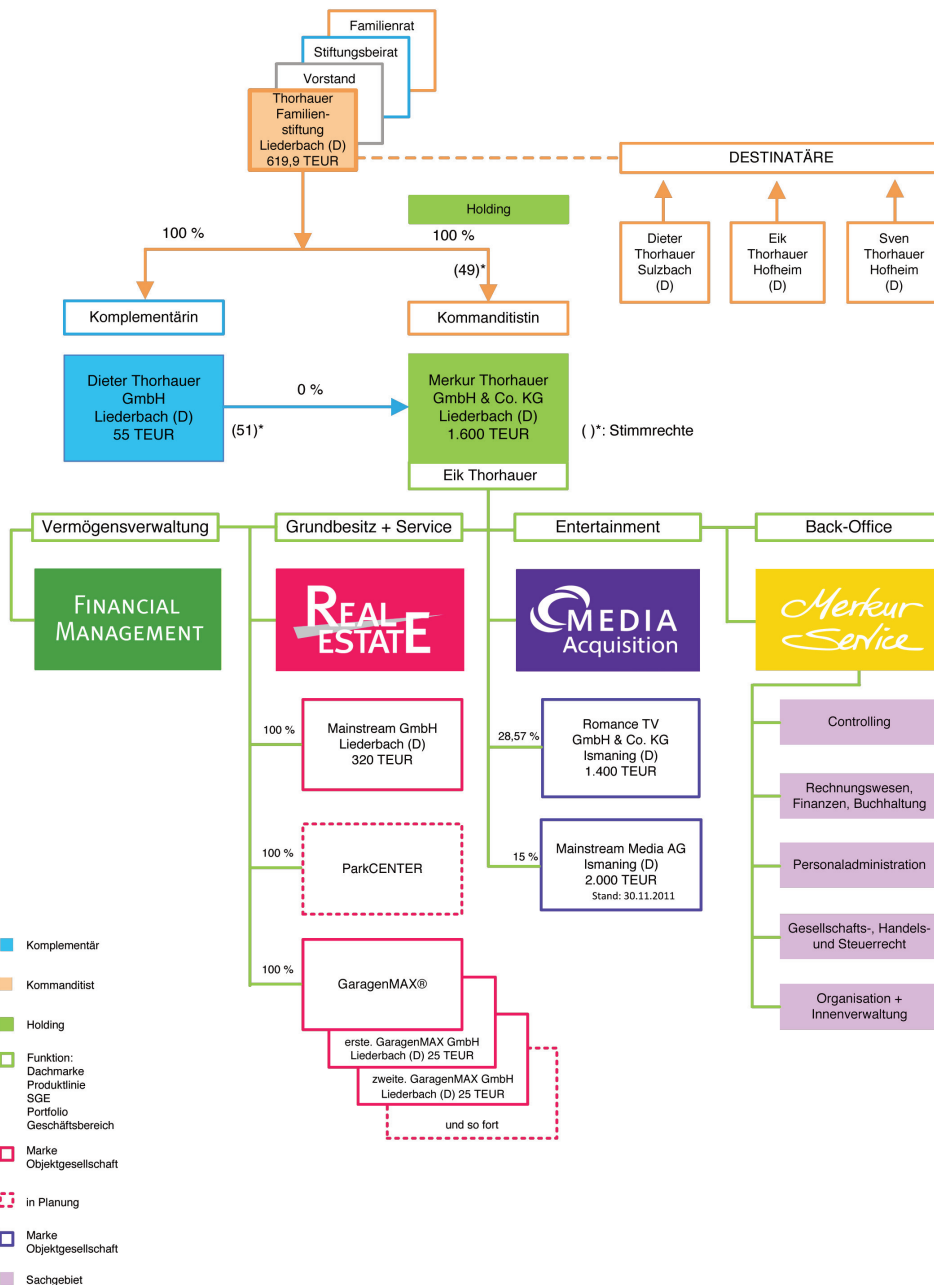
Familienrat

Stiftungsbeirat

Vorstand

Thorhauer Familienstiftung Liederbach (D) 619,9 TEUR

DESTINATÄRE

Holding

100 %

100 %

(49)*

Dieter Thorhauer Sulzbach (D)

Eik Thorhauer Hofheim (D)

Sven Thorhauer Hofheim (D)

Komplementärin

Kommanditistin

Dieter Thorhauer GmbH Liederbach (D) 55 TEUR

0 %

(51)*

Merkur Thorhauer GmbH & Co. KG Liederbach (D) 1.600 TEUR

( )*: Stimmrechte

Eik Thorhauer

Vermögensverwaltung

Grundbesitz + Service

Entertainment

Back-Office

FINANCIAL MANAGEMENT

REAL ESTATE

MEDIA Acquisition

Merkur Service

100 %

Mainstream GmbH Liederbach (D) 320 TEUR

28,57 %

Romance TV GmbH & Co. KG Ismaning (D) 1.400 TEUR

Controlling

Rechnungswesen, Finanzen, Buchhaltung

100 %

ParkCENTER

15 %

Mainstream Media AG Ismaning (D) 2.000 TEUR Stand: 30.11.2011

Personaladministration

Gesellschafts-, Handels- und Steuerrecht

Komplementär

Kommanditist

Holding

Funktion: Dachmarke Produktlinie SGE Portfolio Geschäftsbereich

Marke Objektgesellschaft

in Planung

Marke Objektgesellschaft

Sachgebiet

100 %

GaragenMAX®

Organisation + Innenverwaltung

erste. GaragenMAX GmbH Liederbach (D) 25 TEUR

zweite. GaragenMAX GmbH Liederbach (D) 25 TEUR

und so fort